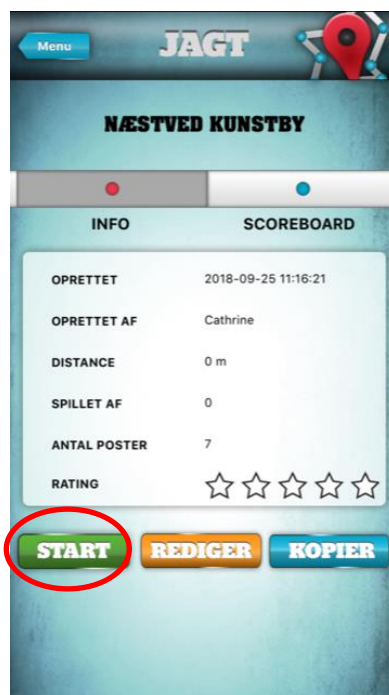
Menu

JAGT

NÆSTVED KUNSTBY

INFO

SCOREBOARD

| OPRETTET | 2018-09-25 11:16:21 |
|---|---|
| OPRETTET AF | Cathrine |
| DISTANCE | 0 m |
| SPILLET AF | 0 |
| ANTAL POSTER | 7 |
| RATING | ☆☆☆☆☆ |

START

REDIGER

KOPIER